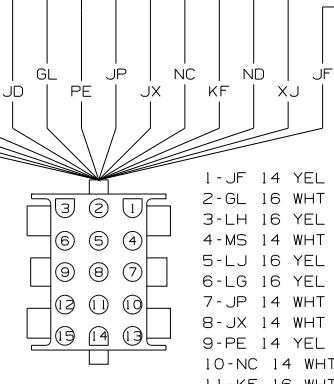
JD GL PE JP JX NC KF ND XJ JF

3 2 1
6 5 4
9 8 7
12 11 10
15 14 13

1-JF 14 YEL
2-GL 16 WHT
3-LH 16 YEL
4-MS 14 WHT
5-LJ 16 YEL
6-LG 16 YEL
7-JP 14 WHT
8-JX 14 WHT
9-PE 14 YEL
10-NC 14 WHT
11-KF 16 WHT